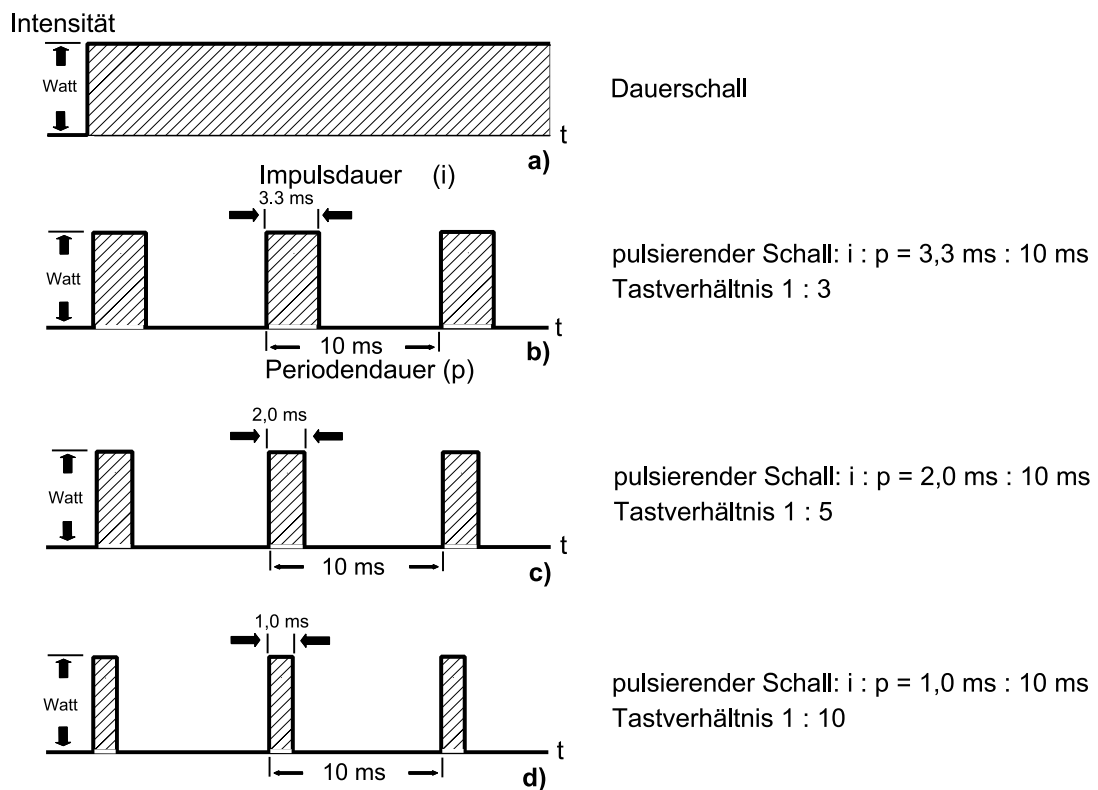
Intensität

Watt

t

a)

Dauerschall

Impulsdauer (i)

3.3 ms

Watt

t

10 ms

b)

Periodendauer (p)

pulsierender Schall: i : p = 3,3 ms : 10 ms
Tastverhältnis 1 : 3

2,0 ms

Watt

t

10 ms

c)

pulsierender Schall: i : p = 2,0 ms : 10 ms
Tastverhältnis 1 : 5

1,0 ms

Watt

t

10 ms

d)

pulsierender Schall: i : p = 1,0 ms : 10 ms
Tastverhältnis 1 : 10